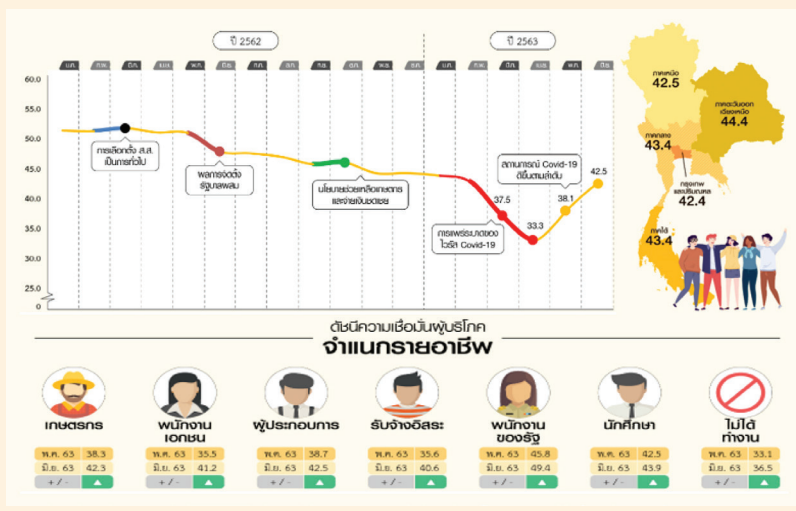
ปี 2562

ปี 2563

ม.ค. ก.พ. มี.ค. เม.ย. พ.ค. มิ.ย. ก.ค. ส.ค. ก.ย. ต.ค. พ.ย. ธ.ค. ม.ค. ก.พ. มี.ค. เม.ย. พ.ค. มิ.ย.

60.0
55.0
50.0
45.0
40.0
35.0
30.0
25.0
0

การเลือกตั้ง ส.ส. เป็นการทั่วไป

ผลการจัดตั้งรัฐบาลผสม

นโยบายช่วยเหลือเกษตรกรและจ่ายเงินชดเชย

การแพร่ระบาดของไวรัส Covid-19

สถานการณ์ Covid-19 ดีขึ้นตามลำดับ

37.5
33.3
38.1
42.5

ภาคเหนือ 42.5
ภาคตะวันออกเฉียงเหนือ 44.4
ภาคกลาง 43.4
กรุงเทพและปริมณฑล 42.4
ภาคใต้ 43.4

ดัชนีความเชื่อมั่นผู้บริโภค
จำแนกรายอาชีพ

| เกษตรกร | | พนักงานเอกชน | | ผู้ประกอบการ | | รับจ้างอิสระ | | พนักงานของรัฐ | | นักศึกษา | | ไม่ได้ทำงาน | |
|---|---|---|---|---|---|---|---|---|---|---|---|---|---|
| พ.ค. 63 | 38.3 | พ.ค. 63 | 35.5 | พ.ค. 63 | 38.7 | พ.ค. 63 | 35.6 | พ.ค. 63 | 45.8 | พ.ค. 63 | 42.5 | พ.ค. 63 | 33.1 |
| มิ.ย. 63 | 42.3 | มิ.ย. 63 | 41.2 | มิ.ย. 63 | 42.5 | มิ.ย. 63 | 40.6 | มิ.ย. 63 | 49.4 | มิ.ย. 63 | 43.9 | มิ.ย. 63 | 36.5 |
| + / - | ▲ | + / - | ▲ | + / - | ▲ | + / - | ▲ | + / - | ▲ | + / - | ▲ | + / - | ▲ |